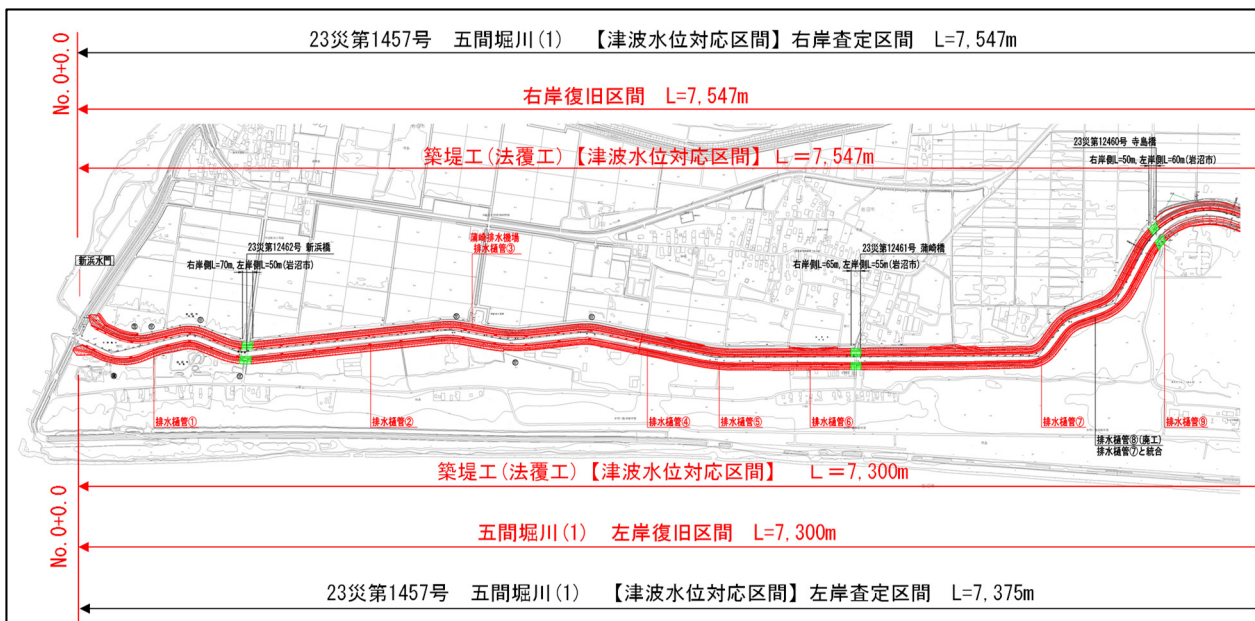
No. 0+0.0

23災第1457号　五間堀川(1)　【津波水位対応区間】右岸査定区間　L=7,547m

右岸復旧区間　L=7,547m

築堤工(法覆工)【津波水位対応区間】 L＝7,547m

23災第12460号 寺島橋
右岸側L=50m, 左岸側L=60m(岩沼市)

新浜水門

23災第12462号 新浜橋
右岸側L=70m, 左岸側L=50m(岩沼市)

蒲崎排水機場
排水樋管③

23災第12461号 蒲崎橋
右岸側L=65m, 左岸側L=55m(岩沼市)

排水樋管①

排水樋管②

排水樋管④

排水樋管⑤

排水樋管⑥

排水樋管⑦

排水樋管⑨

排水樋管⑧(廃工)
排水樋管⑦と統合

No. 0+0.0

築堤工(法覆工)【津波水位対応区間】　L＝7,300m

五間堀川(1)　左岸復旧区間　L=7,300m

23災第1457号　五間堀川(1)　【津波水位対応区間】左岸査定区間　L=7,375m